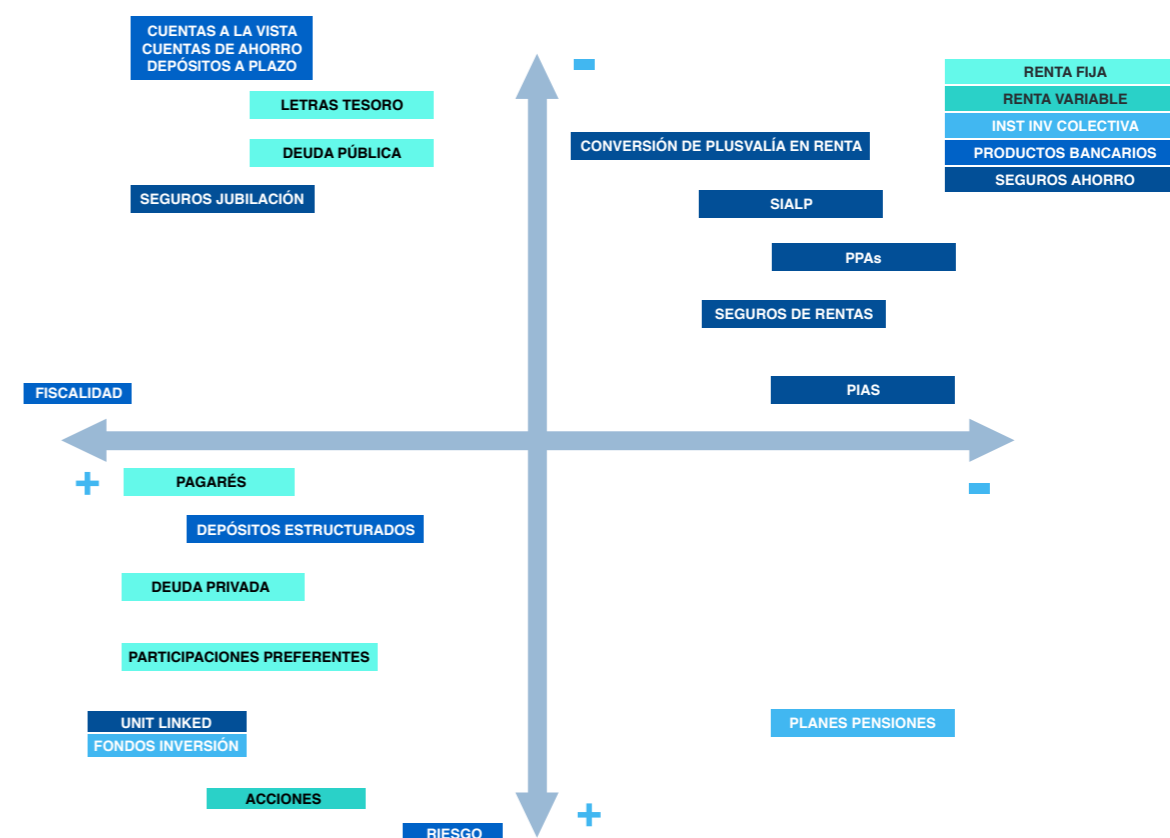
CUENTAS A LA VISTA
CUENTAS DE AHORRO
DEPÓSITOS A PLAZO

-

RENTA FIJA
RENTA VARIABLE
INST INV COLECTIVA
PRODUCTOS BANCARIOS
SEGUROS AHORRO

LETRAS TESORO

DEUDA PÚBLICA

CONVERSIÓN DE PLUSVALÍA EN RENTA

SEGUROS JUBILACIÓN

SIALP

PPAs

SEGUROS DE RENTAS

FISCALIDAD

PIAS

+

PAGARÉS

-

DEPÓSITOS ESTRUCTURADOS

DEUDA PRIVADA

PARTICIPACIONES PREFERENTES

UNIT LINKED
FONDOS INVERSIÓN

PLANES PENSIONES

ACCIONES

+

RIESGO